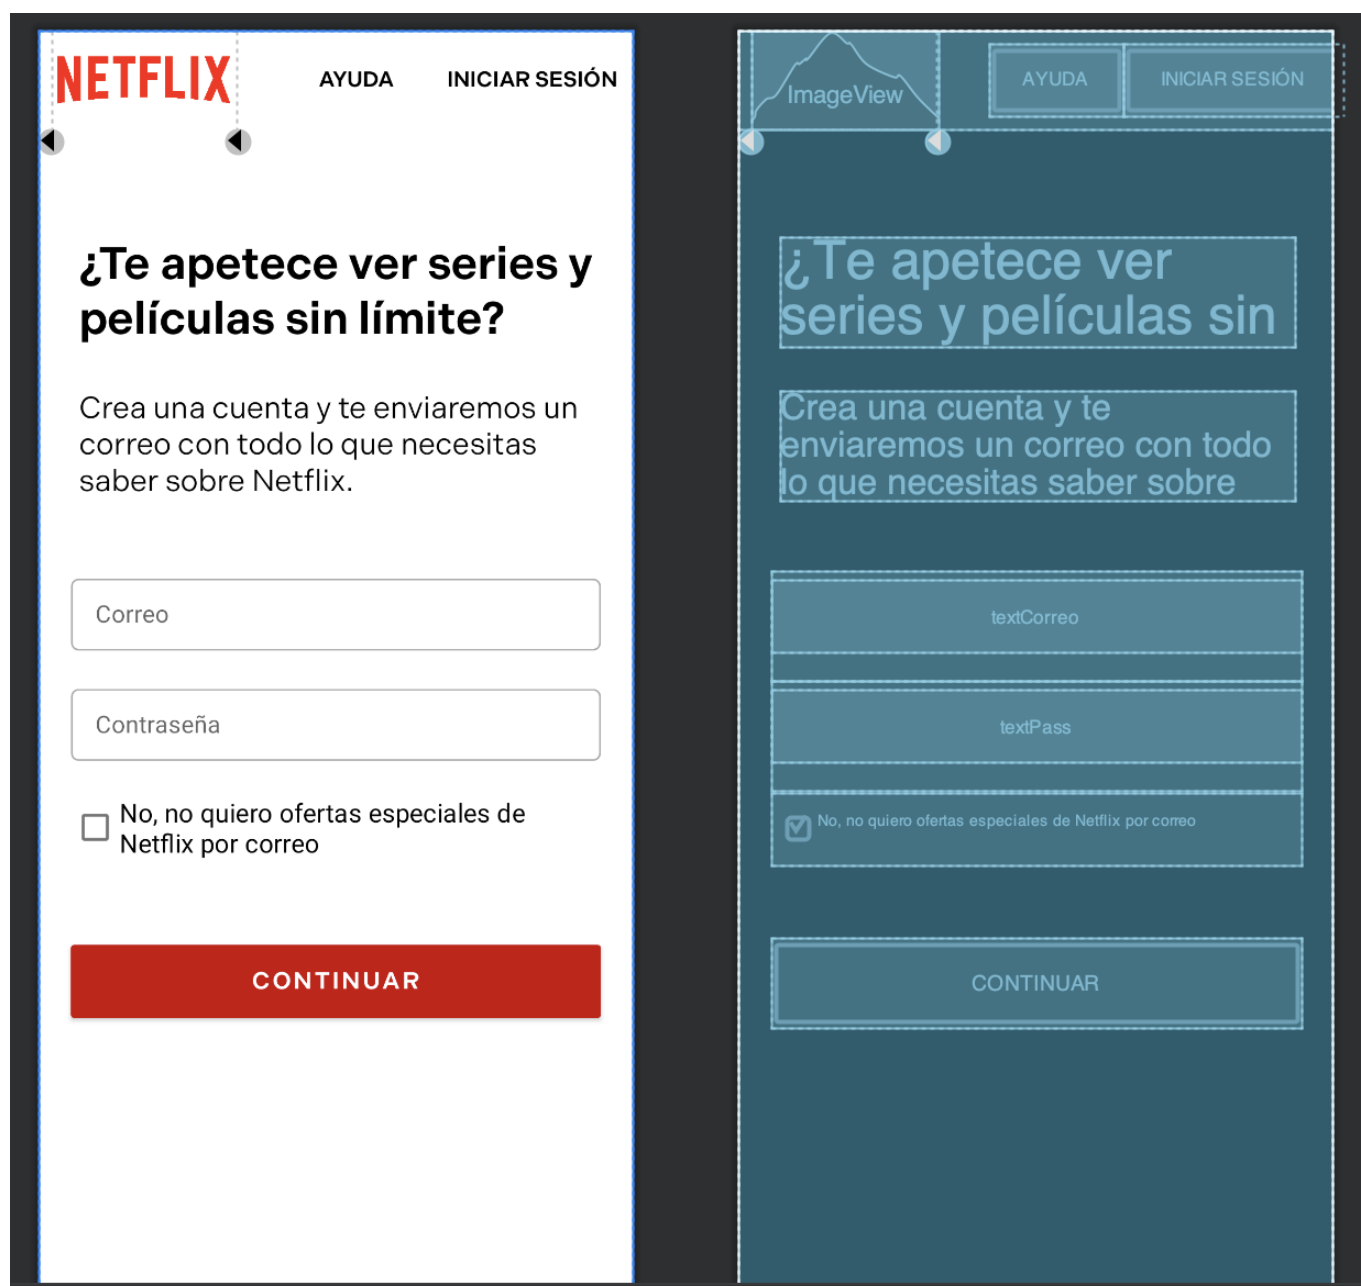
NETFLIX

AYUDA

INICIAR SESIÓN

¿Te apetece ver series y películas sin límite?

Crea una cuenta y te enviaremos un correo con todo lo que necesitas saber sobre Netflix.

Correo

Contraseña

No, no quiero ofertas especiales de Netflix por correo

CONTINUAR

ImageView

AYUDA

INICIAR SESIÓN

¿Te apetece ver series y películas sin

Crea una cuenta y te enviaremos un correo con todo lo que necesitas saber sobre

textCorreo

textPass

No, no quiero ofertas especiales de Netflix por correo

CONTINUAR